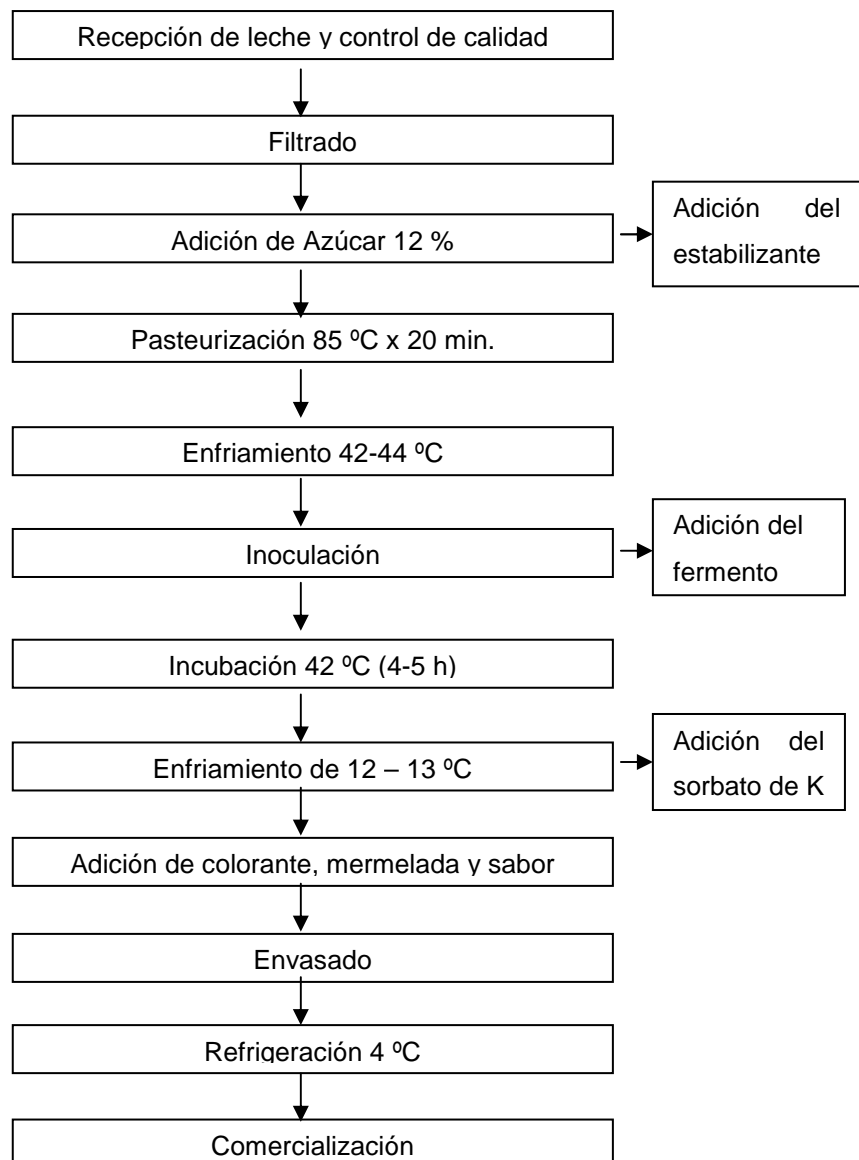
Recepción de leche y control de calidad

Filtrado

Adición de Azúcar 12 %

Adición del estabilizante

Pasteurización 85 ºC x 20 min.

Enfriamiento 42-44 ºC

Inoculación

Adición del fermento

Incubación 42 ºC (4-5 h)

Enfriamiento de 12 – 13 ºC

Adición del sorbato de K

Adición de colorante, mermelada y sabor

Envasado

Refrigeración 4 ºC

Comercialización